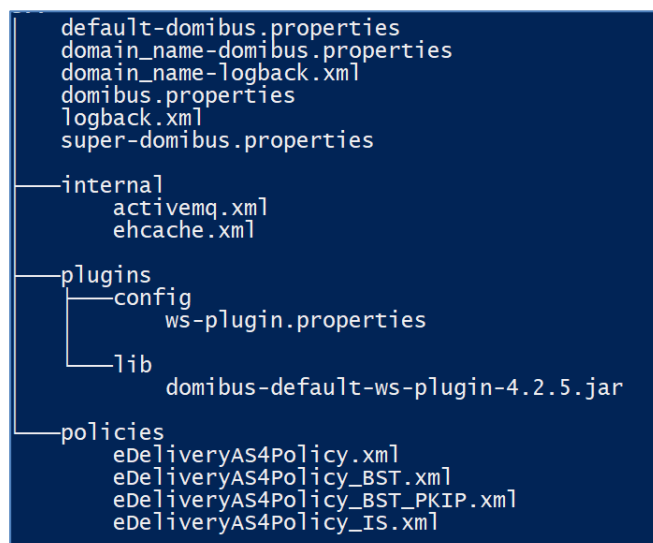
default-domibus.properties
domain_name-domibus.properties
domain_name-logback.xml
domibus.properties
logback.xml
super-domibus.properties

internal
activemq.xml
ehcache.xml

plugins
config
ws-plugin.properties

lib
domibus-default-ws-plugin-4.2.5.jar

policies
eDeliveryAS4Policy.xml
eDeliveryAS4Policy_BST.xml
eDeliveryAS4Policy_BST_PKIP.xml
eDeliveryAS4Policy_IS.xml